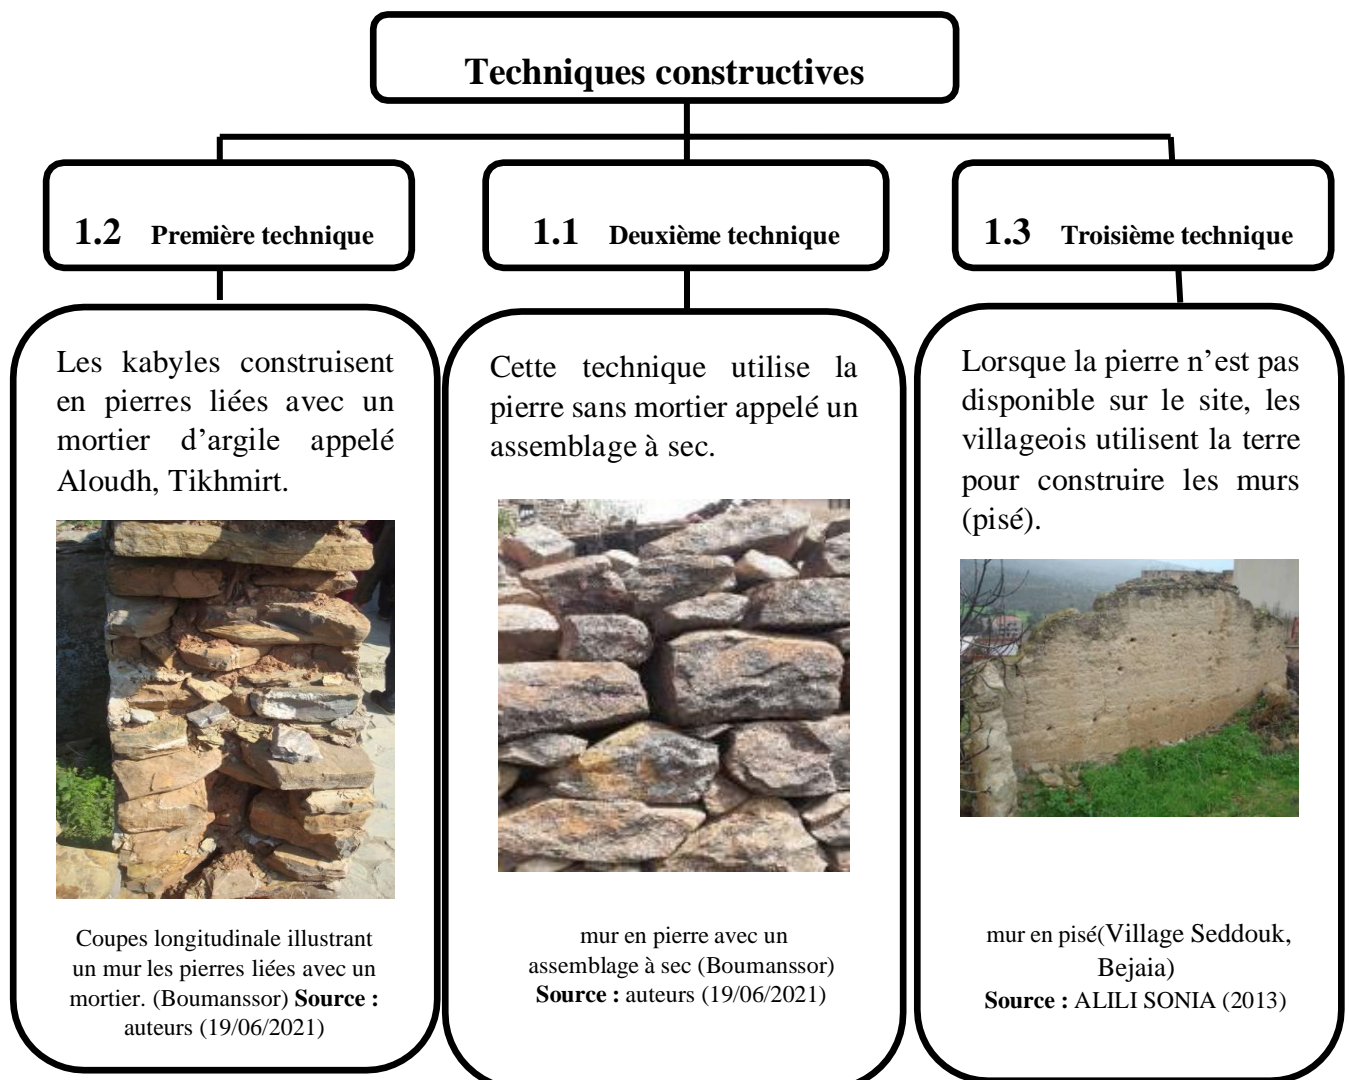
Techniques constructives

1.2 Première technique

Les kabyles construisent en pierres liées avec un mortier d'argile appelé Aloudh, Tikhmirt.

Coupes longitudinale illustrant un mur les pierres liées avec un mortier. (Boumanssor) **Source :** auteurs (19/06/2021)

1.1 Deuxième technique

Cette technique utilise la pierre sans mortier appelé un assemblage à sec.

mur en pierre avec un assemblage à sec (Boumanssor) **Source :** auteurs (19/06/2021)

1.3 Troisième technique

Lorsque la pierre n'est pas disponible sur le site, les villageois utilisent la terre pour construire les murs (pisé).

mur en pisé(Village Seddouk, Bejaia) **Source :** ALILI SONIA (2013)